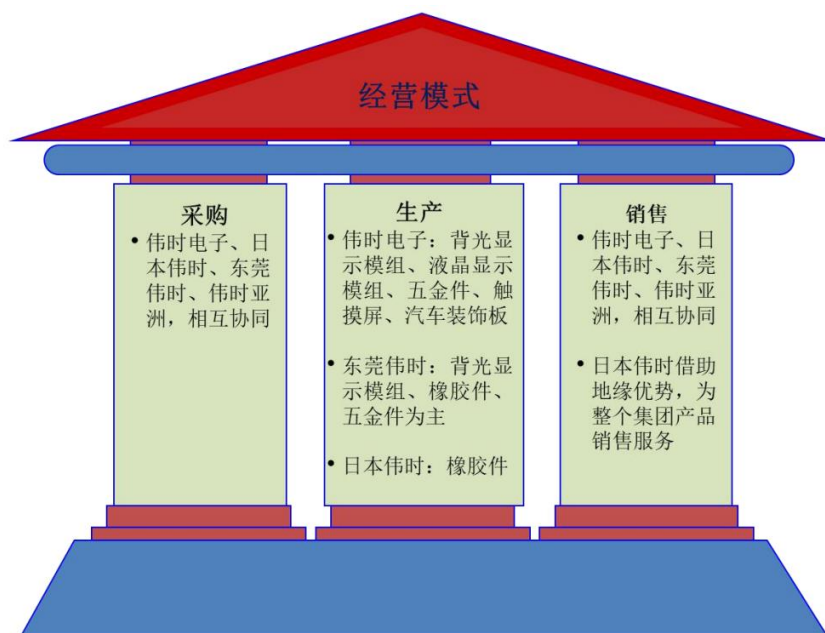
经营模式

采购

• 伟时电子、日本伟时、东莞伟时、伟时亚洲，相互协同

生产

• 伟时电子：背光显示模组、液晶显示模组、五金件、触摸屏、汽车装饰板

• 东莞伟时：背光显示模组、橡胶件、五金件为主

• 日本伟时：橡胶件

销售

• 伟时电子、日本伟时、东莞伟时、伟时亚洲，相互协同

• 日本伟时借助地缘优势，为整个集团产品销售服务